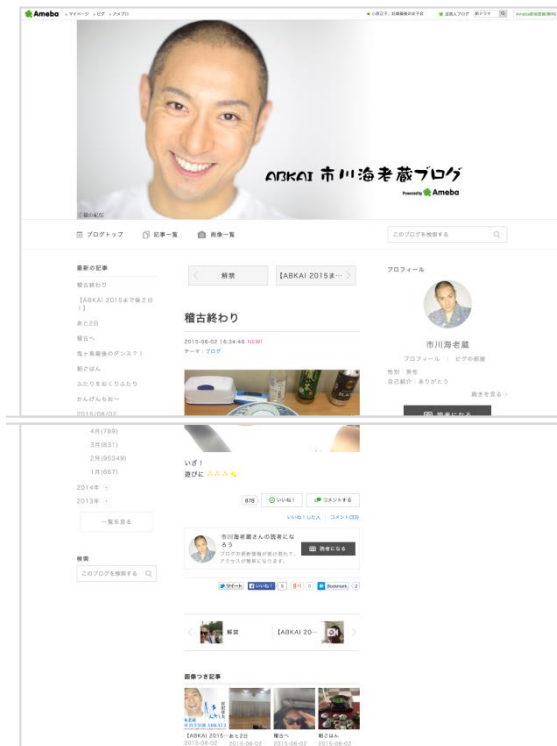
Ameba マイページ ピグ アメブロ

ABKAI 市川海老蔵ブログ
Powered by Ameba

ブログトップ 記事一覧 画像一覧

このブログを検索する

最新の記事
稽古終わり
【ABKAI 2015まで後2日!】
あと2日
稽古へ
鬼ヶ島最後のダンス?!
朝ごはん
ふたりをおくりふたり
かんげんもお〜
2015/06/02

解禁
【ABKAI 2015き…

稽古終わり
2015-06-02 16:34:48 NEW!
テーマ:ブログ

プロフィール
市川海老蔵
プロフィール | ピグの部屋
性別:男性
自己紹介:ありがとう
続きを見る >

4月(789)
3月(831)
2月(95349)
1月(667)
2014年
2013年
一覧を見る

検索
このブログを検索する

いざ!
遊びに ☆☆☆

いいね! コメントする
いいね!した人 | コメント

市川海老蔵さんの読者になろう
ブログの更新情報が受け取れて、アクセスが簡単になります。
読者になる

ツイート いいね! 

解禁
【ABKAI 20…

画像つき記事
【ABKAI 2015…
2015-06-02
あと2日
2015-06-02
稽古へ
2015-06-02
朝ごはん
2015-06-02